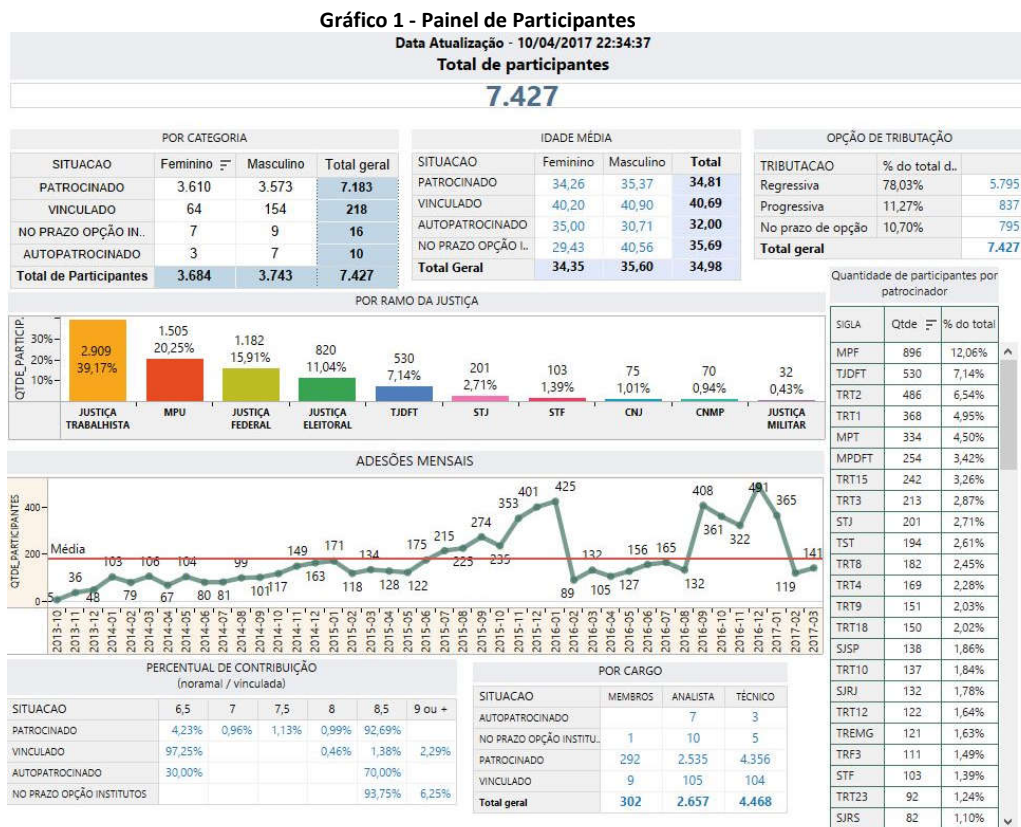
Gráfico 1 - Painel de Participantes

Data Atualização - 10/04/2017 22:34:37

Total de participantes

7.427

POR CATEGORIA

| SITUACAO | Feminino | Masculino | Total geral |
|---|---|---|---|
| PATROCINADO | 3.610 | 3.573 | 7.183 |
| VINCULADO | 64 | 154 | 218 |
| NO PRAZO OPÇÃO IN.. | 7 | 9 | 16 |
| AUTOPATROCINADO | 3 | 7 | 10 |
| Total de Participantes | 3.684 | 3.743 | 7.427 |

IDADE MÉDIA

| SITUACAO | Feminino | Masculino | Total |
|---|---|---|---|
| PATROCINADO | 34,26 | 35,37 | 34,81 |
| VINCULADO | 40,20 | 40,90 | 40,69 |
| AUTOPATROCINADO | 35,00 | 30,71 | 32,00 |
| NO PRAZO OPÇÃO I.. | 29,43 | 40,56 | 35,69 |
| Total Geral | 34,35 | 35,60 | 34,98 |

OPÇÃO DE TRIBUTAÇÃO

| TRIBUTACAO | % do total d.. | |
|---|---|---|
| Regressiva | 78,03% | 5.795 |
| Progressiva | 11,27% | 837 |
| No prazo de opção | 10,70% | 795 |
| Total geral | | 7.427 |

POR RAMO DA JUSTIÇA

QTDE_PARTICIP.
30%
20%
10%

JUSTIÇA TRABALHISTA 2.909 39,17%
MPU 1.505 20,25%
JUSTIÇA FEDERAL 1.182 15,91%
JUSTIÇA ELEITORAL 820 11,04%
TJDFT 530 7,14%
STJ 201 2,71%
STF 103 1,39%
CNJ 75 1,01%
CNMP 70 0,94%
JUSTIÇA MILITAR 32 0,43%

ADESÕES MENSAIS

QTDE_PARTICIPANTES
400
200
Média

5 36 48 103 79 106 67 104 80 81 99 101 117 149 163 171 118 134 128 122 175 215 223 274 235 353 401 425 89 132 105 127 156 165 132 408 361 322 491 365 119 141

2013-10 2013-11 2013-12 2014-01 2014-02 2014-03 2014-04 2014-05 2014-06 2014-07 2014-08 2014-09 2014-10 2014-11 2014-12 2015-01 2015-02 2015-03 2015-04 2015-05 2015-06 2015-07 2015-08 2015-09 2015-10 2015-11 2015-12 2016-01 2016-02 2016-03 2016-04 2016-05 2016-06 2016-07 2016-08 2016-09 2016-10 2016-11 2016-12 2017-01 2017-02 2017-03

Quantidade de participantes por patrocinador

| SIGLA | Qtde | % do total |
|---|---|---|
| MPF | 896 | 12,06% |
| TJDFT | 530 | 7,14% |
| TRT2 | 486 | 6,54% |
| TRT1 | 368 | 4,95% |
| MPT | 334 | 4,50% |
| MPDFT | 254 | 3,42% |
| TRT15 | 242 | 3,26% |
| TRT3 | 213 | 2,87% |
| STJ | 201 | 2,71% |
| TST | 194 | 2,61% |
| TRT8 | 182 | 2,45% |
| TRT4 | 169 | 2,28% |
| TRT9 | 151 | 2,03% |
| TRT18 | 150 | 2,02% |
| SJSP | 138 | 1,86% |
| TRT10 | 137 | 1,84% |
| SJRJ | 132 | 1,78% |
| TRT12 | 122 | 1,64% |
| TREMG | 121 | 1,63% |
| TRF3 | 111 | 1,49% |
| STF | 103 | 1,39% |
| TRT23 | 92 | 1,24% |
| SJRS | 82 | 1,10% |

PERCENTUAL DE CONTRIBUIÇÃO
(noramal / vinculada)

| SITUACAO | 6,5 | 7 | 7,5 | 8 | 8,5 | 9 ou + |
|---|---|---|---|---|---|---|
| PATROCINADO | 4,23% | 0,96% | 1,13% | 0,99% | 92,69% | |
| VINCULADO | 97,25% | | | 0,46% | 1,38% | 2,29% |
| AUTOPATROCINADO | 30,00% | | | | 70,00% | |
| NO PRAZO OPÇÃO INSTITUTOS | | | | | 93,75% | 6,25% |

POR CARGO

| SITUACAO | MEMBROS | ANALISTA | TÉCNICO |
|---|---|---|---|
| AUTOPATROCINADO | | 7 | 3 |
| NO PRAZO OPÇÃO INSTITU.. | 1 | 10 | 5 |
| PATROCINADO | 292 | 2.535 | 4.356 |
| VINCULADO | 9 | 105 | 104 |
| Total geral | 302 | 2.657 | 4.468 |